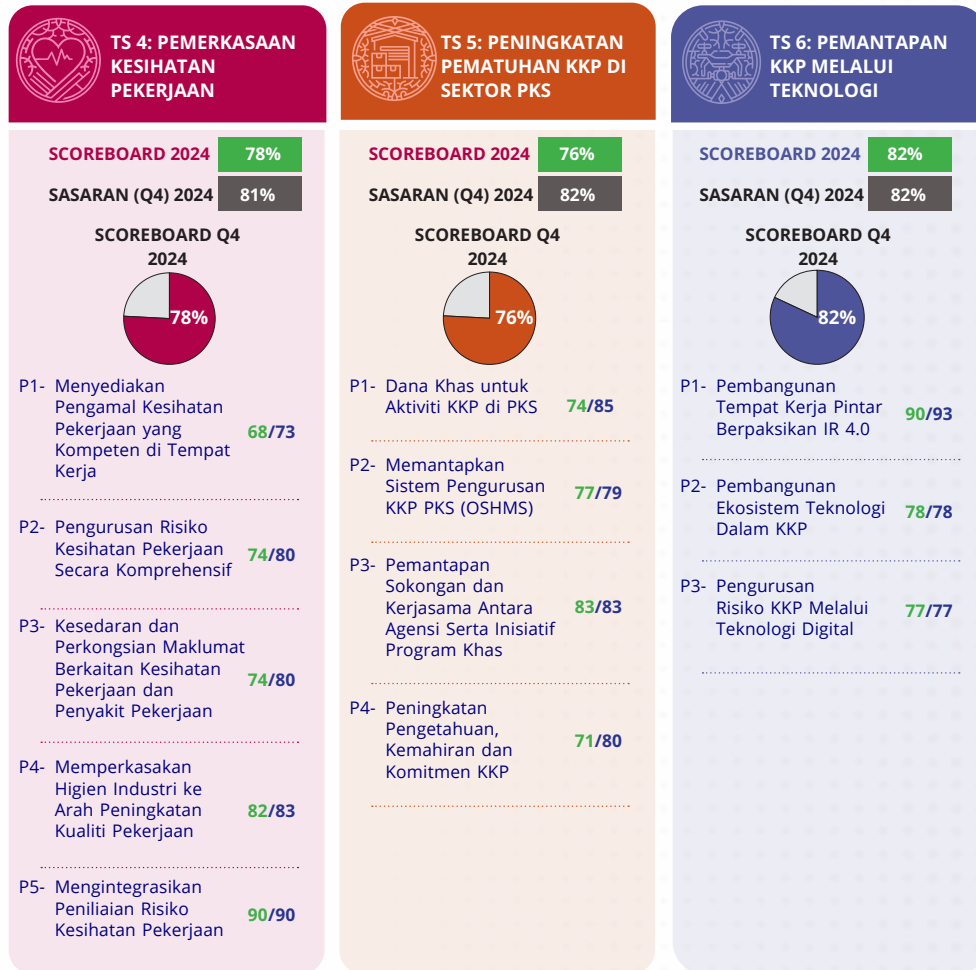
TS 4: PEMERKASAAN KESIHATAN PEKERJAAN

SCOREBOARD 2024 78%

SASARAN (Q4) 2024 81%

SCOREBOARD Q4 2024

78%

P1- Menyediakan Pengamal Kesihatan Pekerjaan yang Kompeten di Tempat Kerja 68/73

P2- Pengurusan Risiko Kesihatan Pekerjaan Secara Komprehensif 74/80

P3- Kesedaran dan Perkongsian Maklumat Berkaitan Kesihatan Pekerjaan dan Penyakit Pekerjaan 74/80

P4- Memperkasakan Higien Industri ke Arah Peningkatan Kualiti Pekerjaan 82/83

P5- Mengintegrasikan Penilaian Risiko Kesihatan Pekerjaan 90/90

TS 5: PENINGKATAN PEMATUHAN KKP DI SEKTOR PKS

SCOREBOARD 2024 76%

SASARAN (Q4) 2024 82%

SCOREBOARD Q4 2024

76%

P1- Dana Khas untuk Aktiviti KKP di PKS 74/85

P2- Memantapkan Sistem Pengurusan KKP PKS (OSHMS) 77/79

P3- Pemantapan Sokongan dan Kerjasama Antara Agensi Serta Inisiatif Program Khas 83/83

P4- Peningkatan Pengetahuan, Kemahiran dan Komitmen KKP 71/80

TS 6: PEMANTAPAN KKP MELALUI TEKNOLOGI

SCOREBOARD 2024 82%

SASARAN (Q4) 2024 82%

SCOREBOARD Q4 2024

82%

P1- Pembangunan Tempat Kerja Pintar Berpaksikan IR 4.0 90/93

P2- Pembangunan Ekosistem Teknologi Dalam KKP 78/78

P3- Pengurusan Risiko KKP Melalui Teknologi Digital 77/77